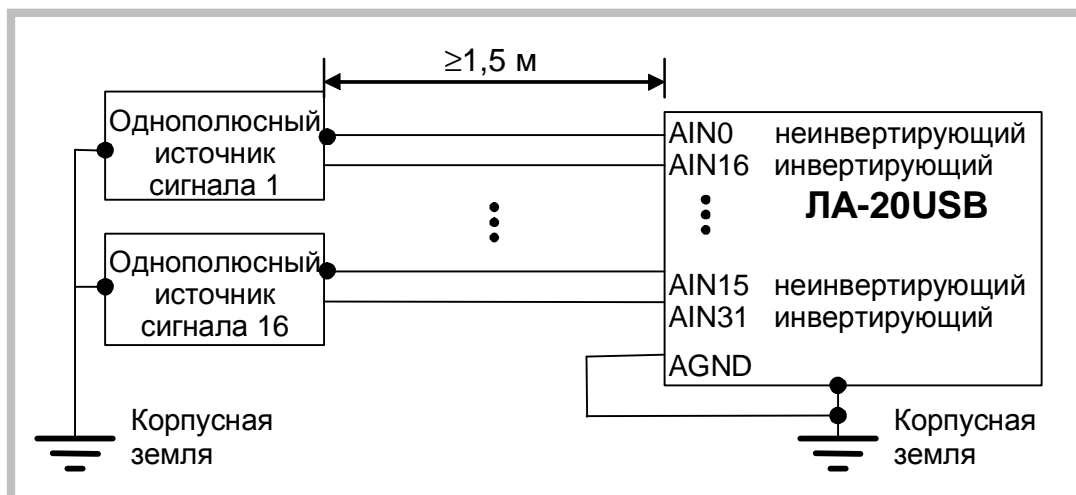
≥1,5 м

Однополюсный источник сигнала 1

Однополюсный источник сигнала 16

AIN0 неинвертирующий
AIN16 инвертирующий

ЛА-20USB

AIN15 неинвертирующий
AIN31 инвертирующий
AGND

Корпусная земля

Корпусная земля